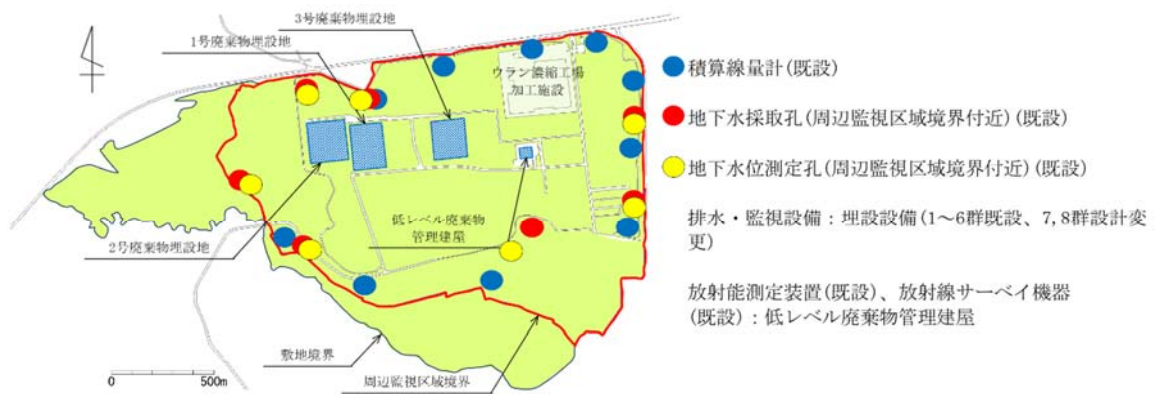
3号廃棄物埋設地

1号廃棄物埋設地

ウラン濃縮工場
加工施設

2号廃棄物埋設地

低レベル廃棄物
管理建屋

敷地境界

周辺監視区域境界

0

500m

積算線量計（既設）

地下水採取孔（周辺監視区域境界付近）（既設）

地下水位測定孔（周辺監視区域境界付近）（既設）

排水・監視設備：埋設設備（1～6群既設、7，8群設計変更）

放射能測定装置（既設）、放射線サーベイ機器（既設）：低レベル廃棄物管理建屋